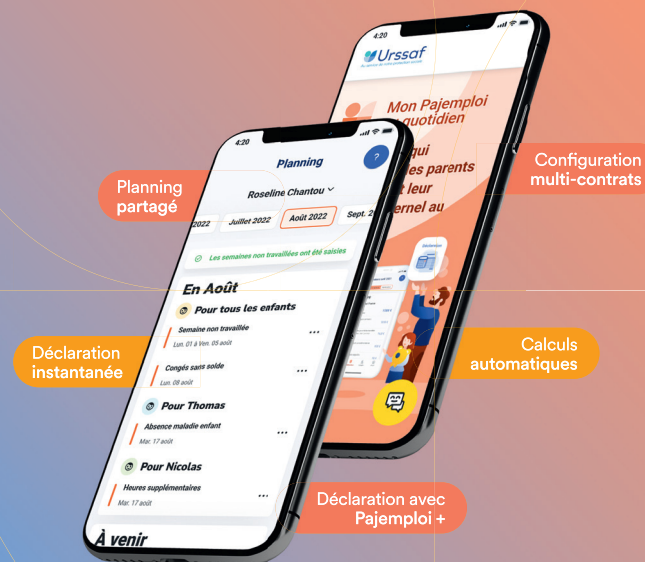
4:20

Urssaf

Mon Pajemploi quotidien

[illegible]qui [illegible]es parents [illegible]t leur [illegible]ernel au

Configuration multi-contrats

4:20

Planning

?

Planning partagé

Roseline Chantou

2022 Juillet 2022 Août 2022 Sept. 2

Les semaines non travaillées ont été saisies

En Août

Pour tous les enfants

Semaine non travaillée
Lun. 01 à Ven. 05 août

Déclaration instantanée

Congés sans solde
Lun. 08 août

Pour Thomas

Absence maladie enfant
Mar. 17 août

Pour Nicolas

Heures supplémentaires
Mar. 17 août

À venir

Calculs automatiques

Déclaration avec Pajemploi +